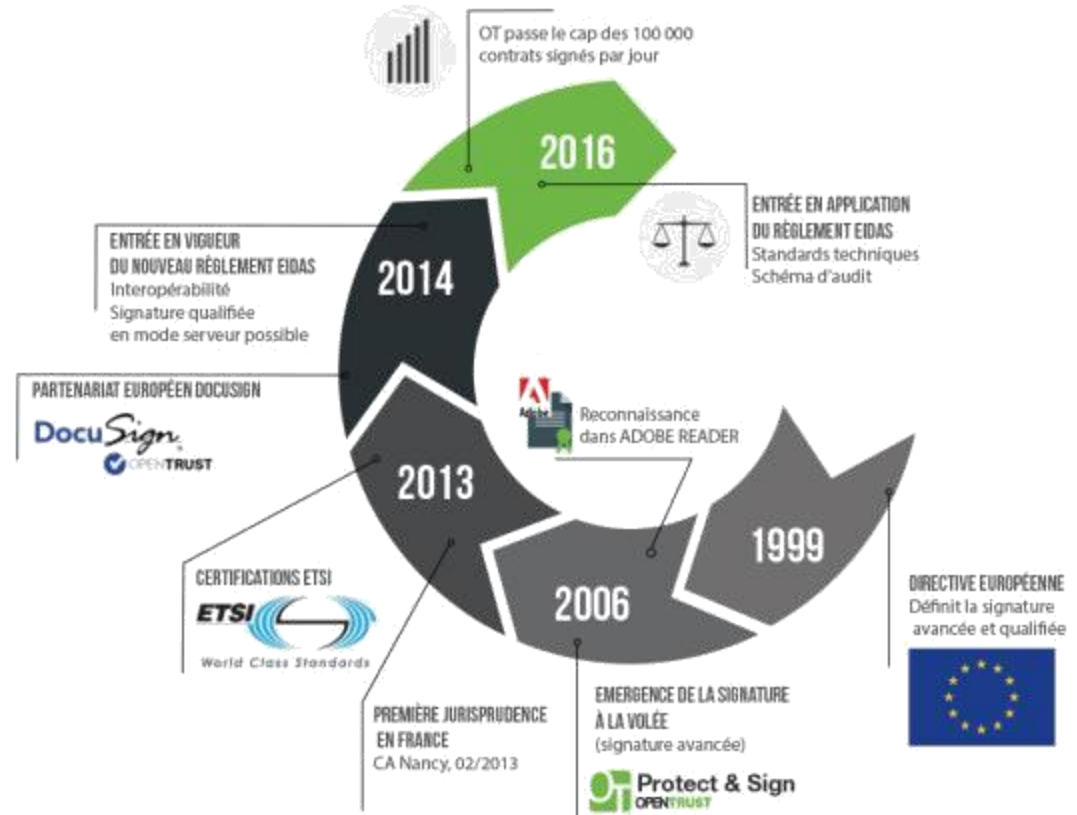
OT passe le cap des 100 000 contrats signés par jour

2016

ENTRÉE EN APPLICATION DU RÈGLEMENT EIDAS
Standards techniques
Schéma d'audit

ENTRÉE EN VIGUEUR DU NOUVEAU RÈGLEMENT EIDAS
Interopérabilité
Signature qualifiée en mode serveur possible

2014

PARTENARIAT EUROPÉEN DOCUSIGN
DocuSign. OPENTRUST

Adobe
Reconnaissance dans ADOBE READER

2013

1999

CERTIFICATIONS ETSI
ETSI
World Class Standards

2006

DIRECTIVE EUROPÉENNE
Définit la signature avancée et qualifiée

PREMIÈRE JURISPRUDENCE EN FRANCE
CA Nancy, 02/2013

EMERGENCE DE LA SIGNATURE À LA VOLÉE
(signature avancée)

Protect & Sign
OPENTRUST